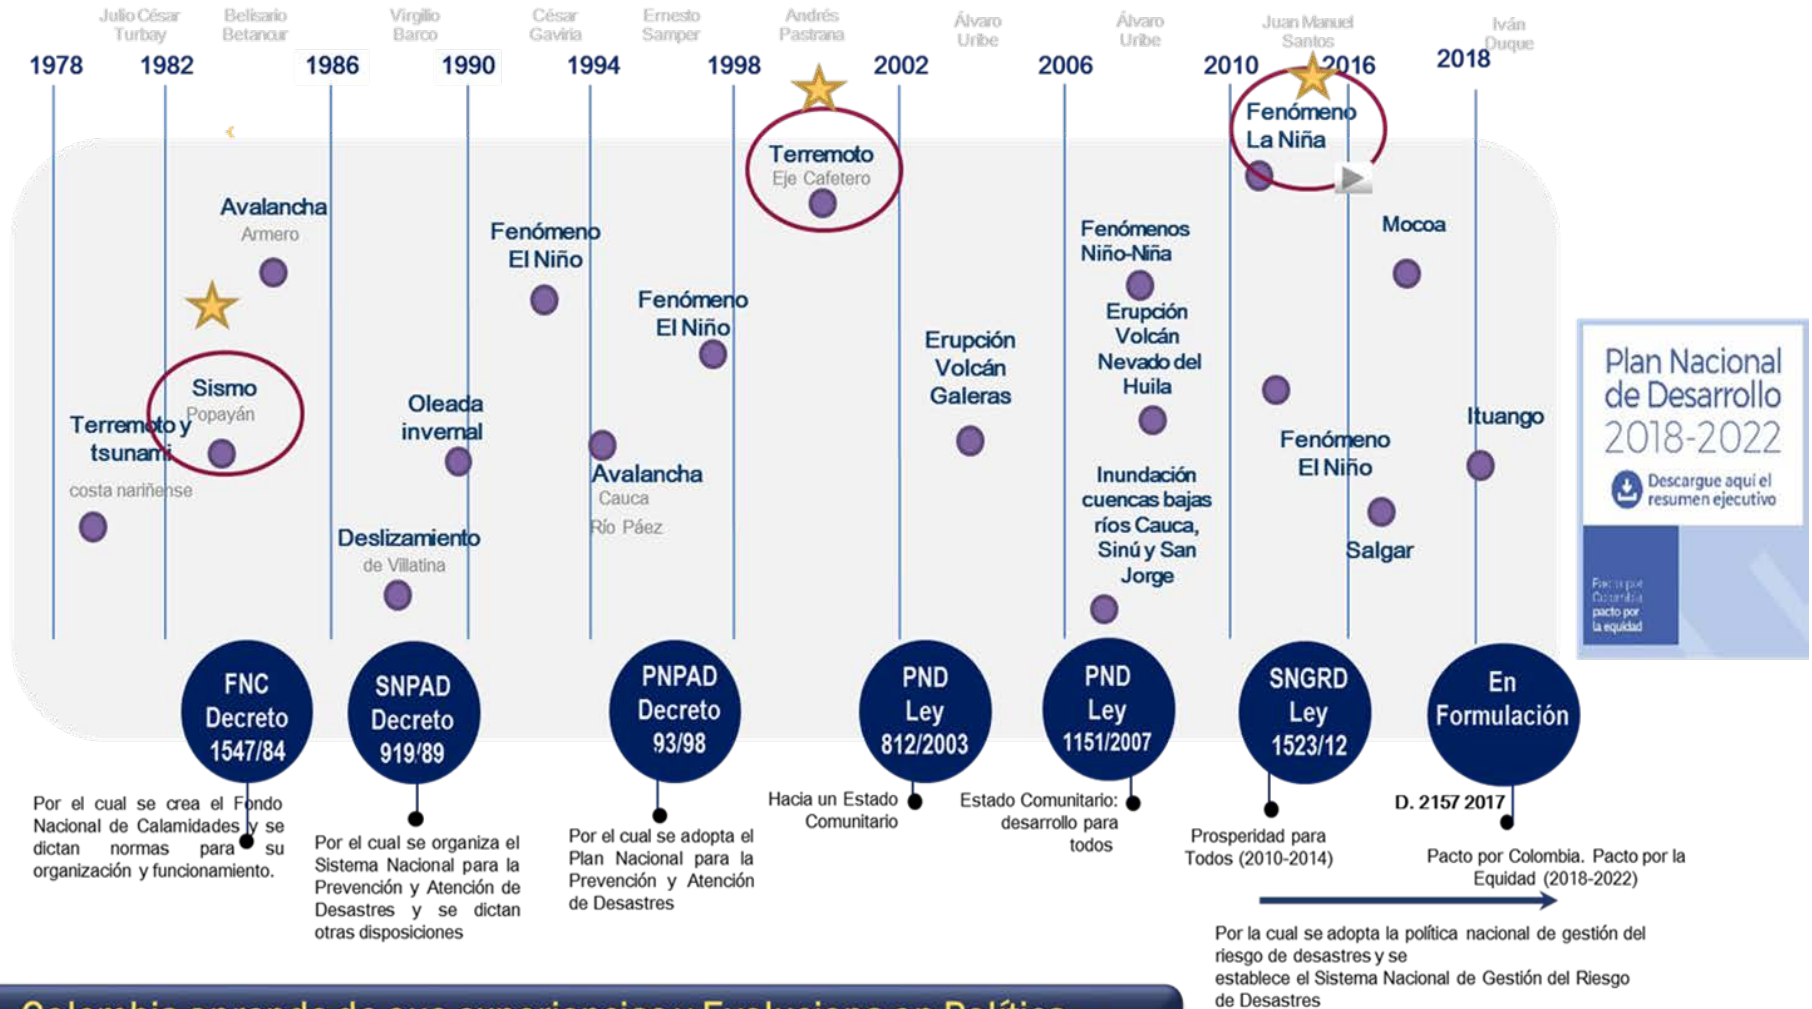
Julio César Turbay | Belisario Betancur | Virgilio Barco | César Gaviria | Ernesto Samper | Andrés Pastrana | Álvaro Uribe | Álvaro Uribe | Juan Manuel Santos | Iván Duque

1978 1982 1986 1990 1994 1998 2002 2006 2010 2016 2018

Terremoto y tsunami
costa nariñense

Avalancha
Armero

Sismo
Popayán

Deslizamiento
de Villatina

Oleada invernal

Fenómeno El Niño

Avalancha
Cauca
Río Páez

Fenómeno El Niño

Terremoto
Eje Cafetero

Erupción Volcán Galeras

Fenómenos Niño-Niña

Erupción Volcán Nevado del Huila

Inundación cuencas bajas ríos Cauca, Sinú y San Jorge

Fenómeno La Niña

Fenómeno El Niño

Salgar

Mocoa

Ituango

Plan Nacional de Desarrollo 2018-2022
Descargue aquí el resumen ejecutivo
Pacto por Colombia pacto por la equidad

FNC Decreto 1547/84

SNPAD Decreto 919/89

PNPAD Decreto 93/98

PND Ley 812/2003

PND Ley 1151/2007

SNGRD Ley 1523/12

En Formulación

Por el cual se crea el Fondo Nacional de Calamidades y se dictan normas para su organización y funcionamiento.

Por el cual se organiza el Sistema Nacional para la Prevención y Atención de Desastres y se dictan otras disposiciones

Por el cual se adopta el Plan Nacional para la Prevención y Atención de Desastres

Hacia un Estado Comunitario

Estado Comunitario: desarrollo para todos

Prosperidad para Todos (2010-2014)

D. 2157 2017

Pacto por Colombia. Pacto por la Equidad (2018-2022)

Por la cual se adopta la política nacional de gestión del riesgo de desastres y se establece el Sistema Nacional de Gestión del Riesgo de Desastres

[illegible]